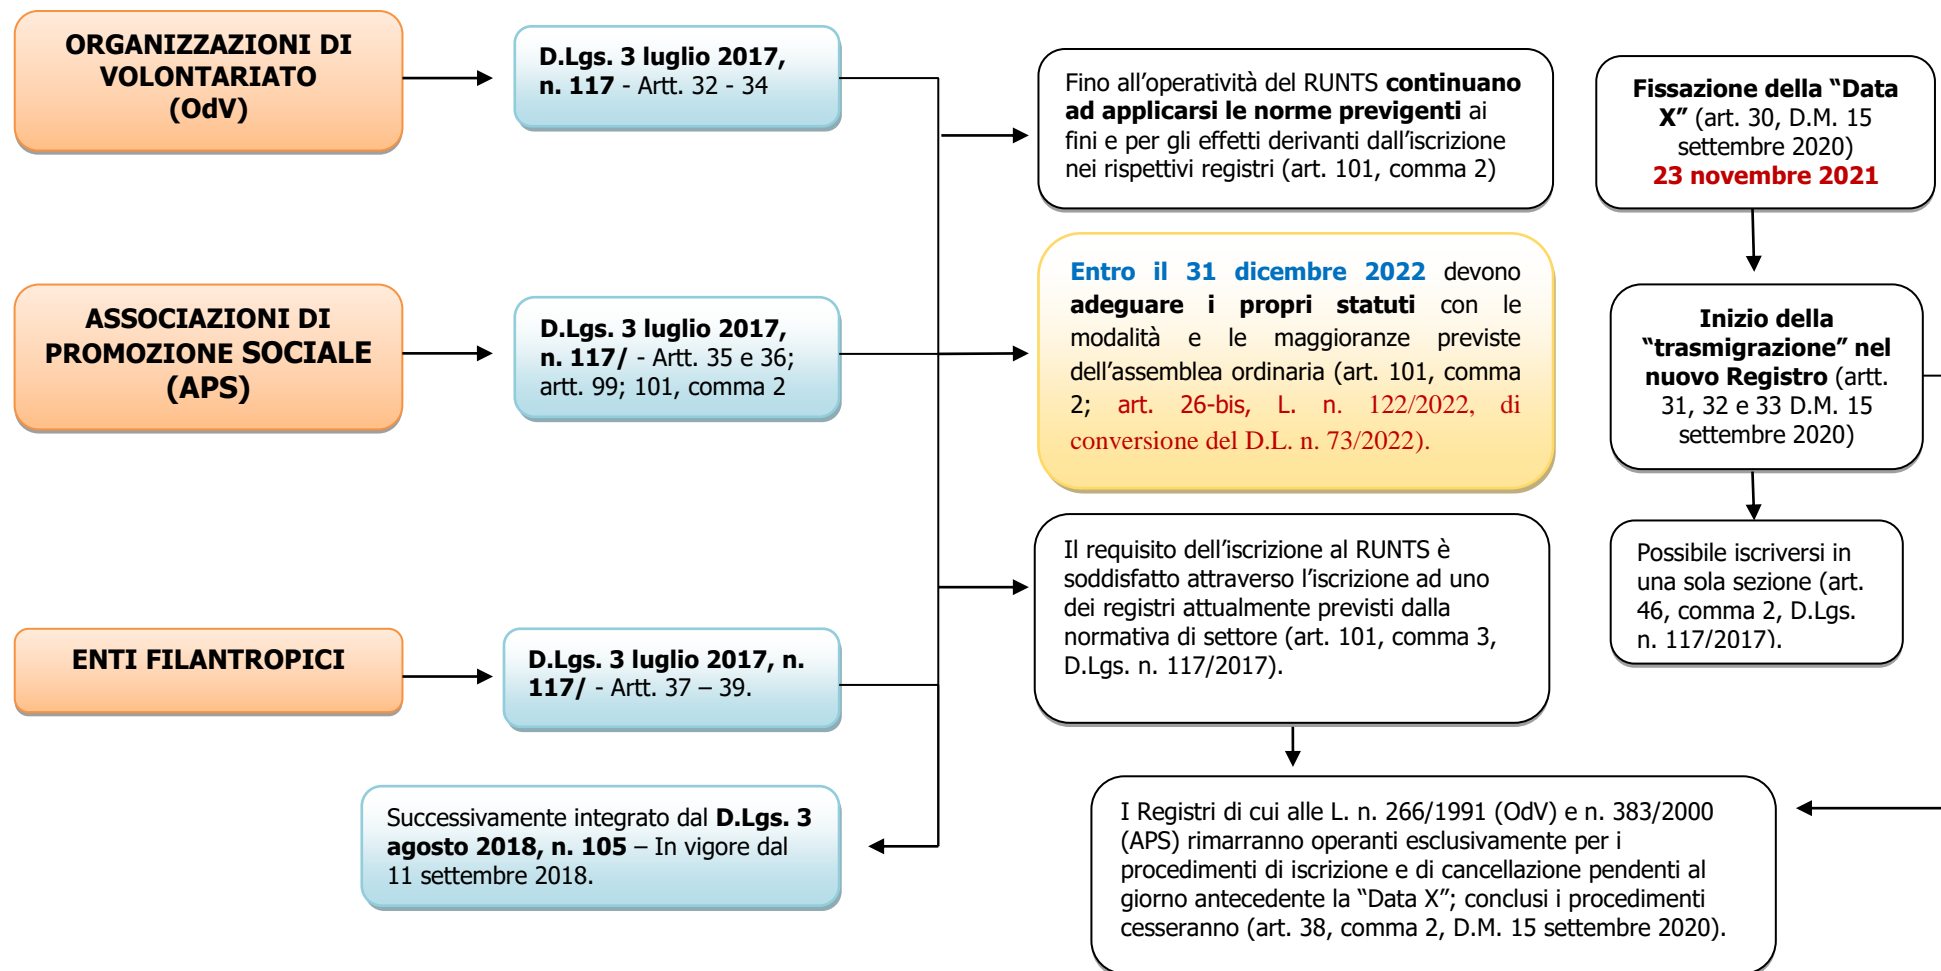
ORGANIZZAZIONI DI VOLONTARIATO (OdV)

D.Lgs. 3 luglio 2017, n. 117 - Artt. 32 - 34

ASSOCIAZIONI DI PROMOZIONE SOCIALE (APS)

D.Lgs. 3 luglio 2017, n. 117/ - Artt. 35 e 36; artt. 99; 101, comma 2

ENTI FILANTROPICI

D.Lgs. 3 luglio 2017, n. 117/ - Artt. 37 – 39.

Successivamente integrato dal D.Lgs. 3 agosto 2018, n. 105 – In vigore dal 11 settembre 2018.

Fino all'operatività del RUNTS continuano ad applicarsi le norme previgenti ai fini e per gli effetti derivanti dall'iscrizione nei rispettivi registri (art. 101, comma 2)

Entro il 31 dicembre 2022 devono adeguare i propri statuti con le modalità e le maggioranze previste dell'assemblea ordinaria (art. 101, comma 2; art. 26-bis, L. n. 122/2022, di conversione del D.L. n. 73/2022).

Il requisito dell'iscrizione al RUNTS è soddisfatto attraverso l'iscrizione ad uno dei registri attualmente previsti dalla normativa di settore (art. 101, comma 3, D.Lgs. n. 117/2017).

Fissazione della "Data X" (art. 30, D.M. 15 settembre 2020) 23 novembre 2021

Inizio della "trasmigrazione" nel nuovo Registro (artt. 31, 32 e 33 D.M. 15 settembre 2020)

Possibile iscriversi in una sola sezione (art. 46, comma 2, D.Lgs. n. 117/2017).

I Registri di cui alle L. n. 266/1991 (OdV) e n. 383/2000 (APS) rimarranno operanti esclusivamente per i procedimenti di iscrizione e di cancellazione pendenti al giorno antecedente la "Data X"; conclusi i procedimenti cesseranno (art. 38, comma 2, D.M. 15 settembre 2020).